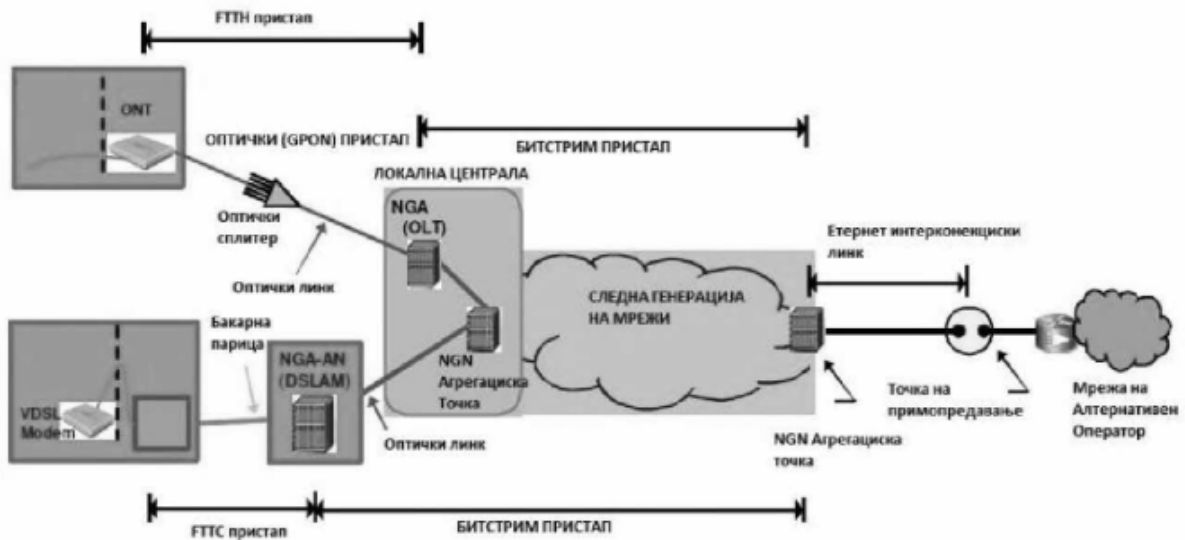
FTTH пристап

ONT

ОПТИЧКИ (GPON) ПРИСТАП

БИТСТРИМ ПРИСТАП

ЛОКАЛНА ЦЕНТРАЛА

Оптички сплитер

NGA (OLT)

Етернет интерконекциски линк

Оптички линк

СЛЕДНА ГЕНЕРАЦИЈА НА МРЕЖИ

Бакарна парица

NGA-AN (DSLAM)

NGN Агрегациска Точка

VDSL Modem

Оптички линк

Точка на примопредавање

Мрежа на Алтернативен Оператор

NGN Агрегациска точка

FTTC пристап

БИТСТРИМ ПРИСТАП